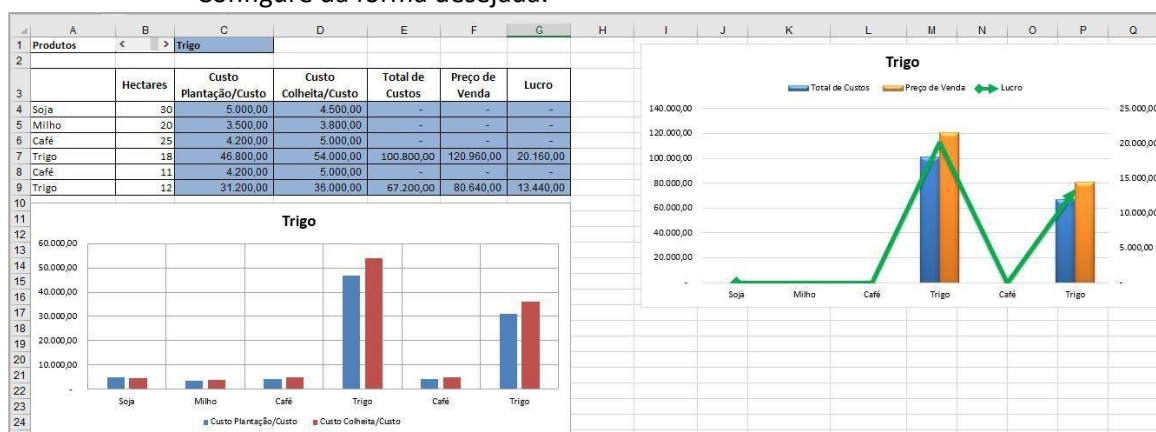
Configure da forma desejada.

| | A | B | C | D | E | F | G |
|---|---|---|---|---|---|---|---|
| 1 | Produtos | < > | Trigo | | | | |
| 2 | | | | | | | |
| 3 | | Hectares | Custo Plantação/Custo | Custo Colheita/Custo | Total de Custos | Preço de Venda | Lucro |
| 4 | Soja | 30 | 5.000,00 | 4.500,00 | - | - | - |
| 5 | Milho | 20 | 3.500,00 | 3.800,00 | - | - | - |
| 6 | Café | 25 | 4.200,00 | 5.000,00 | - | - | - |
| 7 | Trigo | 18 | 46.800,00 | 54.000,00 | 100.800,00 | 120.960,00 | 20.160,00 |
| 8 | Café | 11 | 4.200,00 | 5.000,00 | - | - | - |
| 9 | Trigo | 12 | 31.200,00 | 36.000,00 | 67.200,00 | 80.640,00 | 13.440,00 |

H I J K L M N O P Q

Trigo
60.000,00
50.000,00
40.000,00
30.000,00
20.000,00
10.000,00
-
Soja Milho Café Trigo Café Trigo
Custo Plantação/Custo Custo Colheita/Custo

Trigo
Total de Custos Preço de Venda Lucro
140.000,00
120.000,00
100.000,00
80.000,00
60.000,00
40.000,00
20.000,00
-
25.000,00
20.000,00
15.000,00
10.000,00
5.000,00
-
Soja Milho Café Trigo Café Trigo